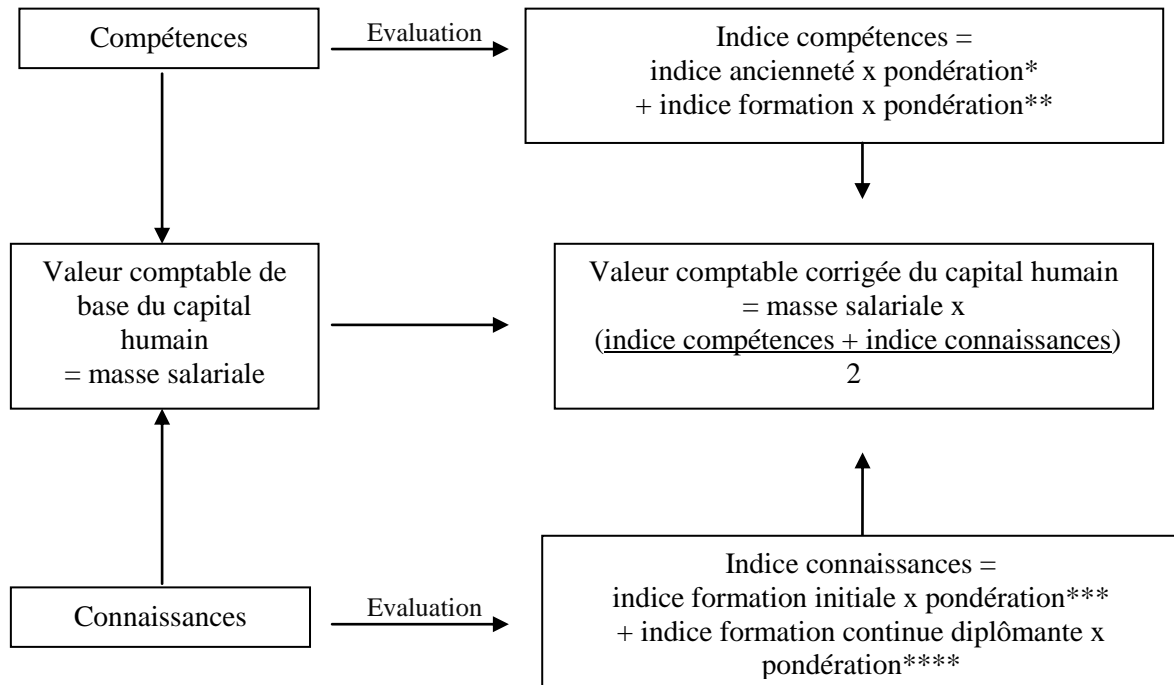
Compétences

Evaluation

Indice compétences = indice ancienneté x pondération* + indice formation x pondération**

Valeur comptable de base du capital humain = masse salariale

Valeur comptable corrigée du capital humain = masse salariale x (indice compétences + indice connaissances) 2

Connaissances

Evaluation

Indice connaissances = indice formation initiale x pondération*** + indice formation continue diplômante x pondération****